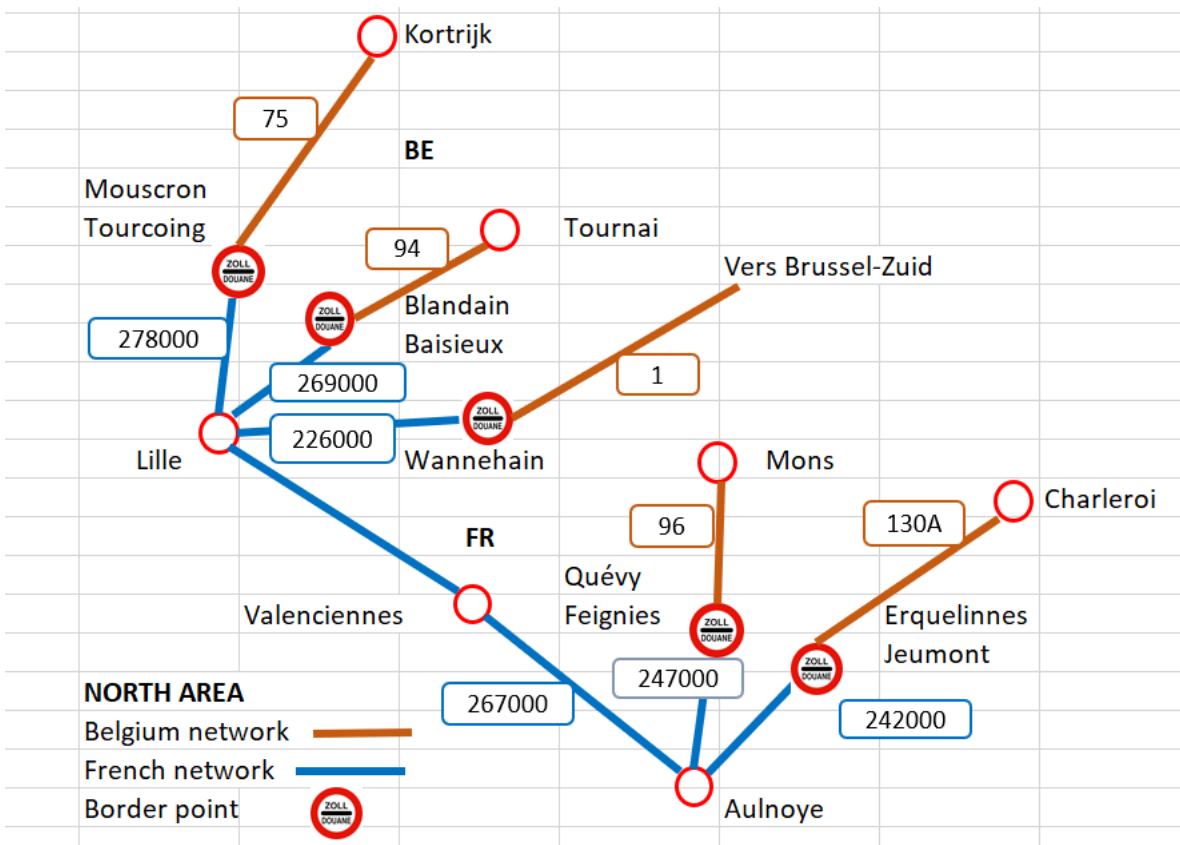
Kortrijk

75

BE

Mouscron
Tourcoing

ZOLL
DOUANE

94

Tournai

Vers Brussel-Zuid

ZOLL
DOUANE

Blandain
Baisieux

278000

269000

1

ZOLL
DOUANE

Lille

226000

Wannehain

Mons

Charleroi

96

130A

FR

Quévy
Feignies

ZOLL
DOUANE

Valenciennes

Erquelinnes
Jeumont

ZOLL
DOUANE

247000

NORTH AREA

267000

242000

Belgium network

French network

Border point

ZOLL
DOUANE

Aulnoye